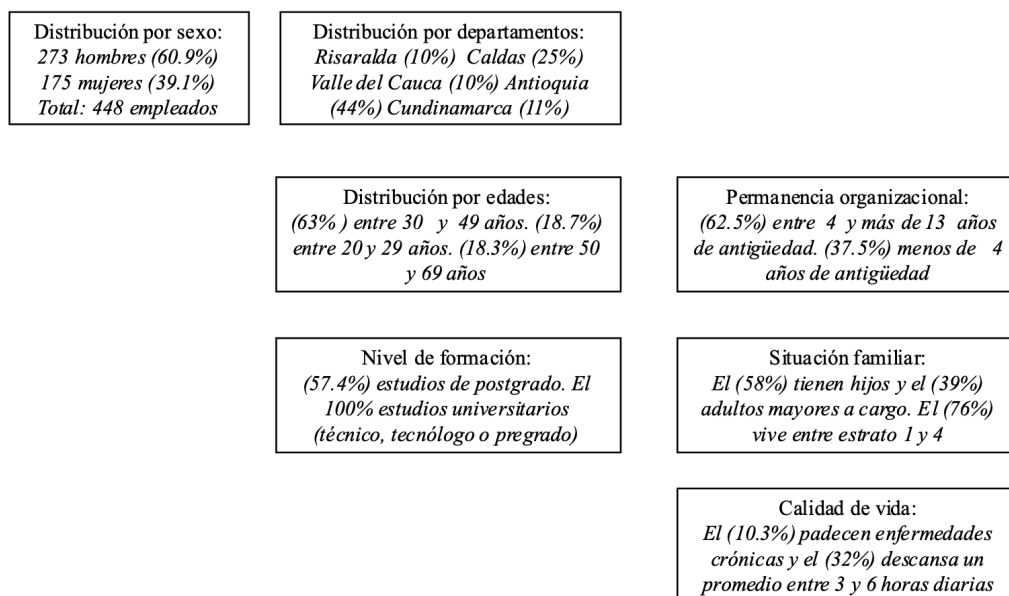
Distribución por sexo:
273 hombres (60.9%)
175 mujeres (39.1%)
Total: 448 empleados

Distribución por departamentos:
Risaralda (10%) Caldas (25%) Valle del Cauca (10%) Antioquia (44%) Cundinamarca (11%)

Distribución por edades:
(63% ) entre 30 y 49 años. (18.7%) entre 20 y 29 años. (18.3%) entre 50 y 69 años

Permanencia organizacional:
(62.5%) entre 4 y más de 13 años de antigüedad. (37.5%) menos de 4 años de antigüedad

Nivel de formación:
(57.4%) estudios de postgrado. El 100% estudios universitarios (técnico, tecnólogo o pregrado)

Situación familiar:
El (58%) tienen hijos y el (39%) adultos mayores a cargo. El (76%) vive entre estrato 1 y 4

Calidad de vida:
El (10.3%) padecen enfermedades crónicas y el (32%) descansa un promedio entre 3 y 6 horas diarias